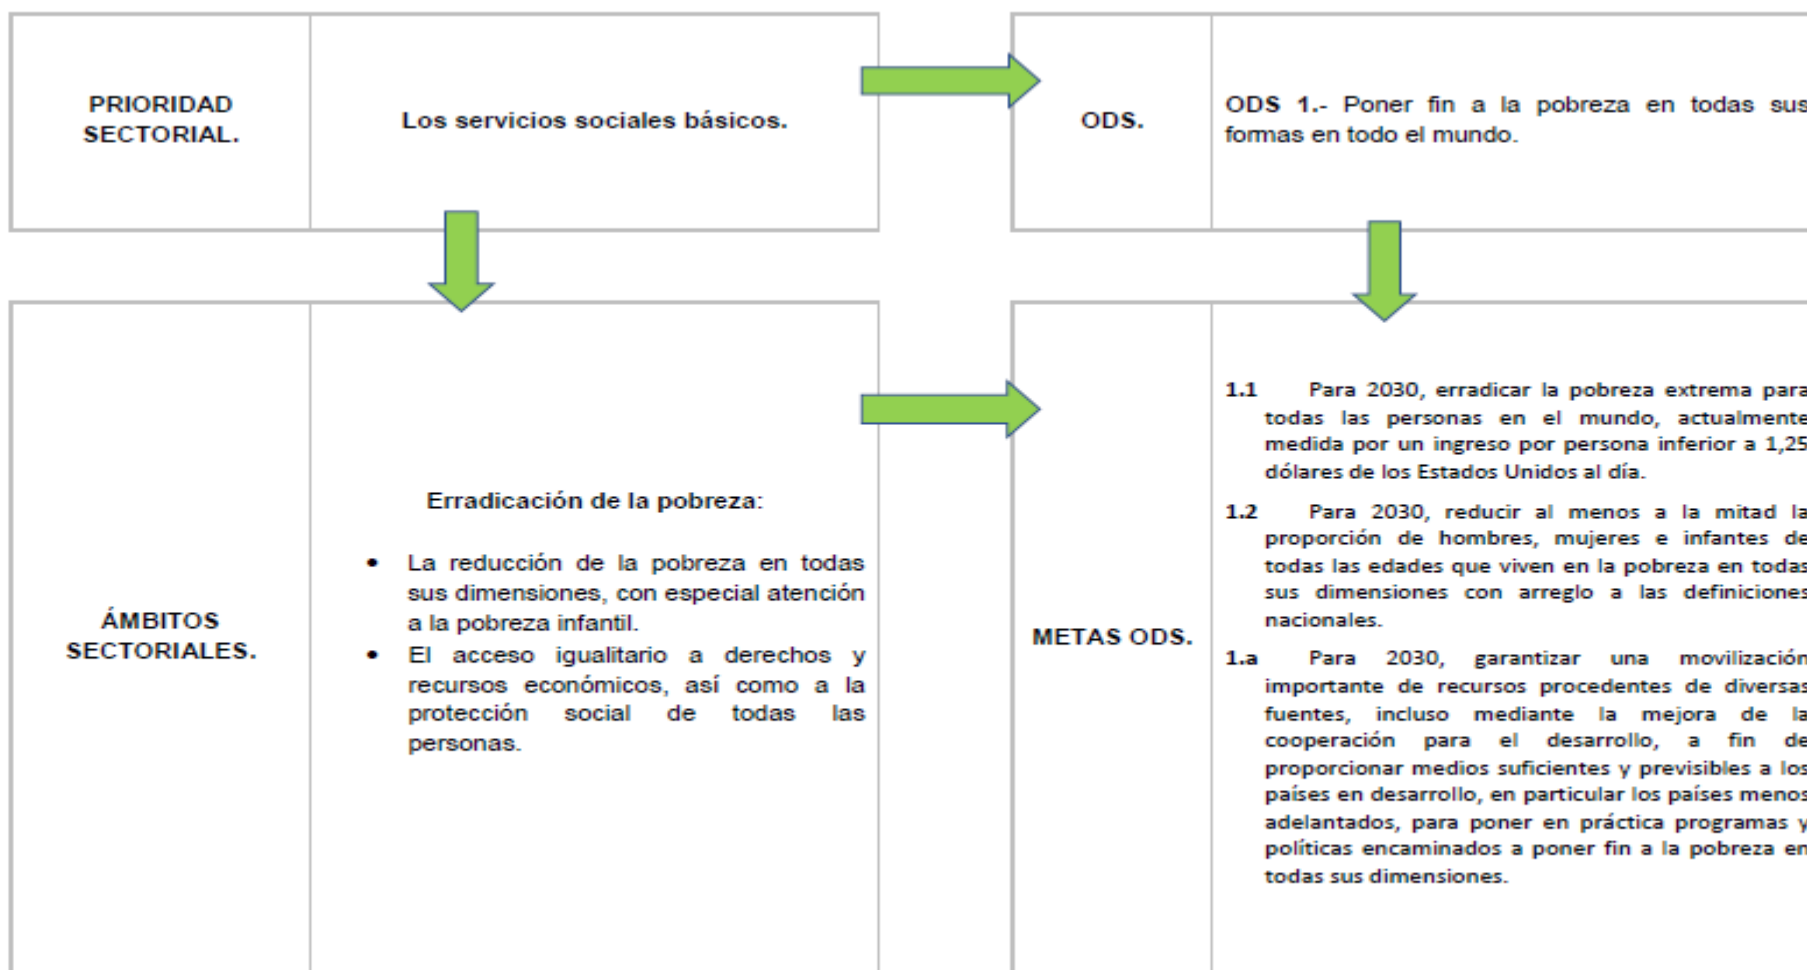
| PRIORIDAD SECTORIAL. | Los servicios sociales básicos. |
|---|---|

| ODS. | ODS 1.- Poner fin a la pobreza en todas sus formas en todo el mundo. |
|---|---|

| ÁMBITOS SECTORIALES. | Erradicación de la pobreza:<br>• La reducción de la pobreza en todas sus dimensiones, con especial atención a la pobreza infantil.<br>• El acceso igualitario a derechos y recursos económicos, así como a la protección social de todas las personas. |
|---|---|

| METAS ODS. | 1.1 Para 2030, erradicar la pobreza extrema para todas las personas en el mundo, actualmente medida por un ingreso por persona inferior a 1,25 dólares de los Estados Unidos al día.<br>1.2 Para 2030, reducir al menos a la mitad la proporción de hombres, mujeres e infantes de todas las edades que viven en la pobreza en todas sus dimensiones con arreglo a las definiciones nacionales.<br>1.a Para 2030, garantizar una movilización importante de recursos procedentes de diversas fuentes, incluso mediante la mejora de la cooperación para el desarrollo, a fin de proporcionar medios suficientes y previsibles a los países en desarrollo, en particular los países menos adelantados, para poner en práctica programas y políticas encaminados a poner fin a la pobreza en todas sus dimensiones. |
|---|---|